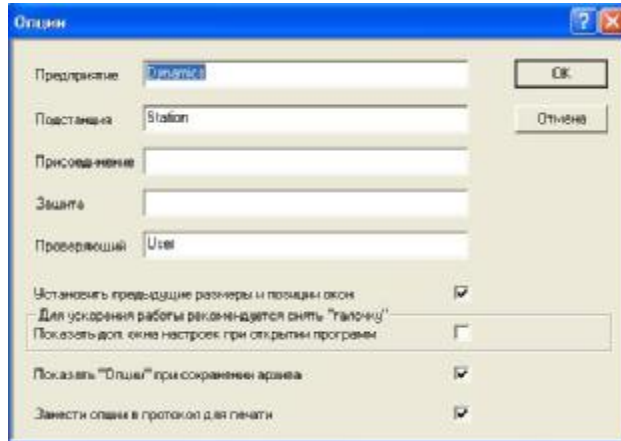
Опции

Предприятие Dynamics

Подстанция Station

Присоединение

Защита

Проверяющий User

OK

Отмена

Установить предыдущие размеры и позиции окон

Для ускорения работы рекомендуется снять "галочку"

Показать доп. окна настроек при открытии програмы

Показать "Опции" при сохранении архива

Занести опции в протокол для печати